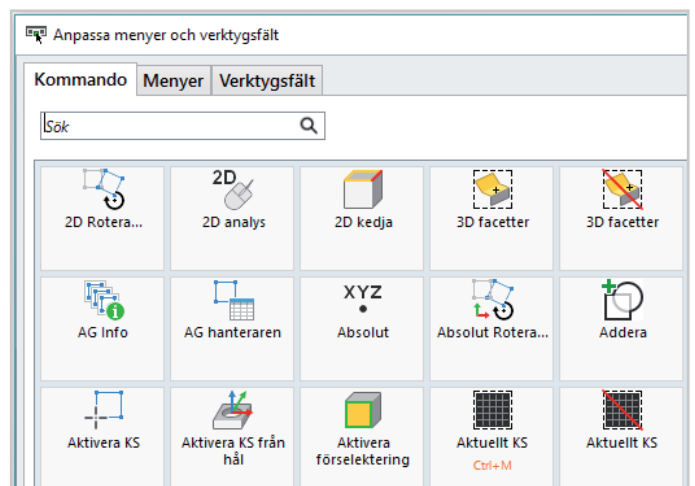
Anpassa menyer och verktygsfält

Kommando | Menyer | Verktygsfält

Sök

2D Rotera...
2D
2D analys
2D kedja
3D facetter
3D facetter
AG Info
AG hanteraren
XYZ
Absolut
Absolut Rotera...
Addera
Aktivera KS
Aktivera KS från hål
Aktivera förselektering
Aktuellt KS
Ctrl+M
Aktuellt KS